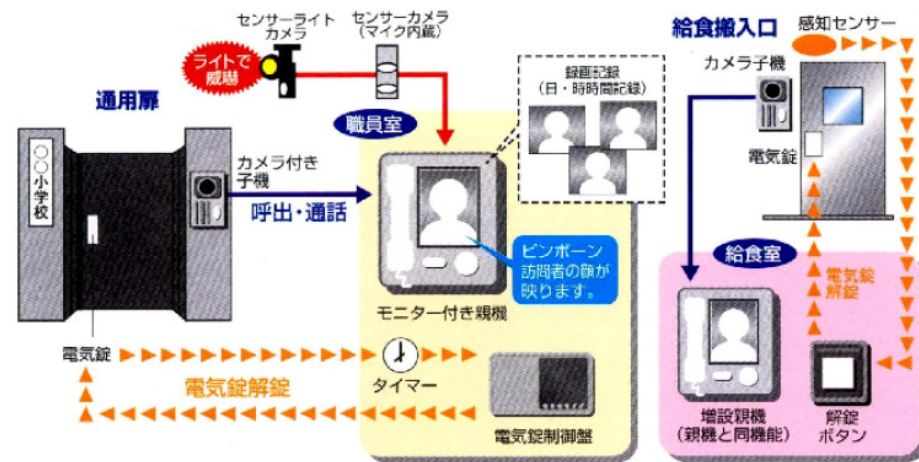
センサーライト
カメラ

センサーカメラ
(マイク内蔵)

ライトで
威嚇

通用扉

○○小学校

職員室

録画記録
(日・時時間記録)

カメラ付き
子機

呼出・通話

ピンポーン
訪問者の顔が
映ります。

モニター付き親機

電気錠

タイマー

電気錠解錠

電気錠制御盤

給食搬入口

感知センサー

カメラ子機

電気錠

給食室

電気錠
解錠

増設親機
(親機と同機能)

解錠
ボタン